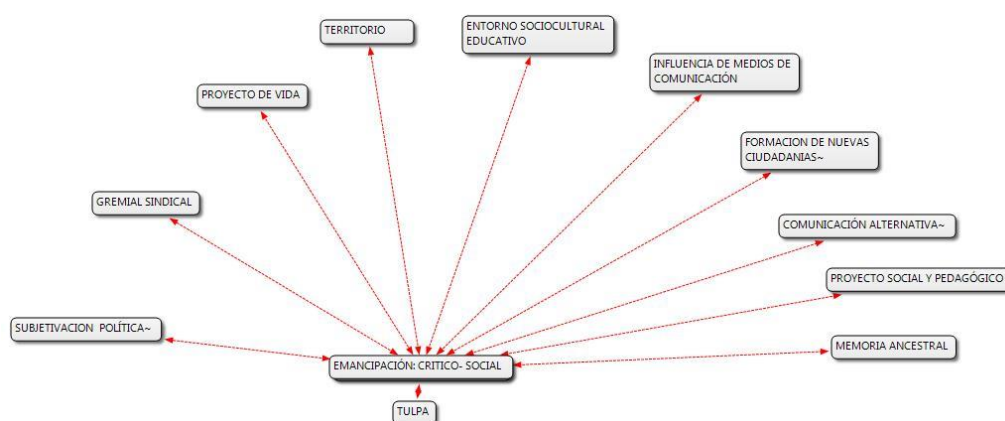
TERRITORIO

ENTORNO SOCIOCULTURAL EDUCATIVO

INFLUENCIA DE MEDIOS DE COMUNICACIÓN

PROYECTO DE VIDA

FORMACION DE NUEVAS CIUDADANIAS~

GREMIAL SINDICAL

COMUNICACIÓN ALTERNATIVA~

PROYECTO SOCIAL Y PEDAGÓGICO

SUBJETIVACION POLÍTICA~

MEMORIA ANCESTRAL

EMANCIPACIÓN: CRITICO- SOCIAL

TULPA